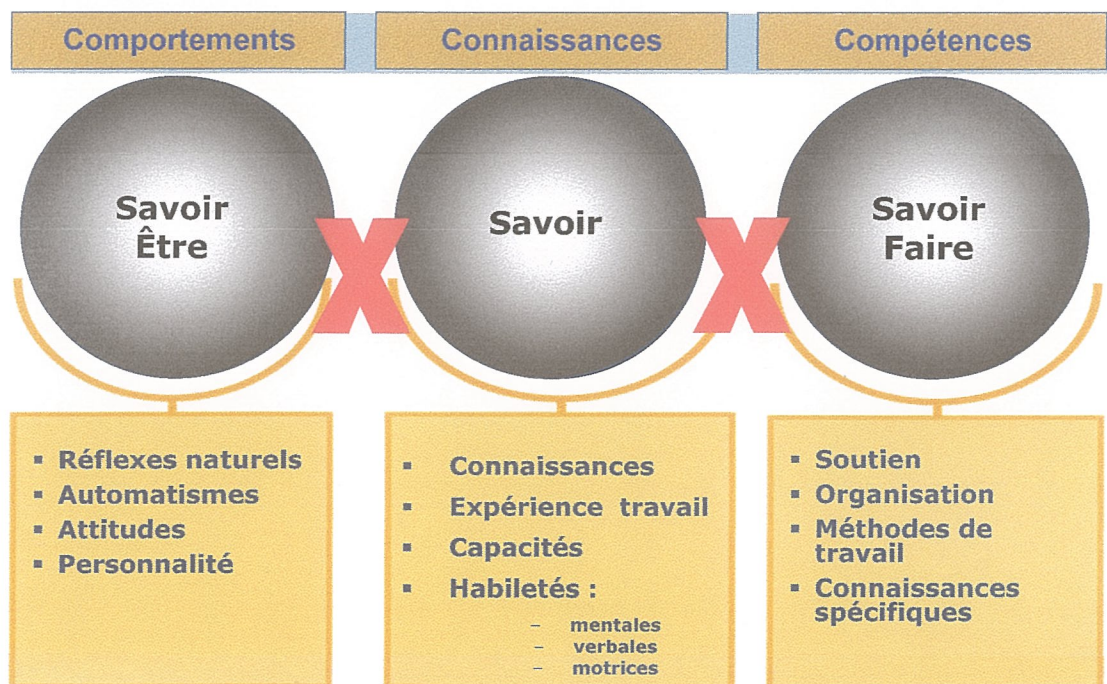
Comportements

Connaissances

Compétences

Savoir Être

X

Savoir

X

Savoir Faire

- Réflexes naturels
- Automatismes
- Attitudes
- Personnalité

- Connaissances
- Expérience travail
- Capacités
- Habiletés :
  - mentales
  - verbales
  - motrices

- Soutien
- Organisation
- Méthodes de travail
- Connaissances spécifiques